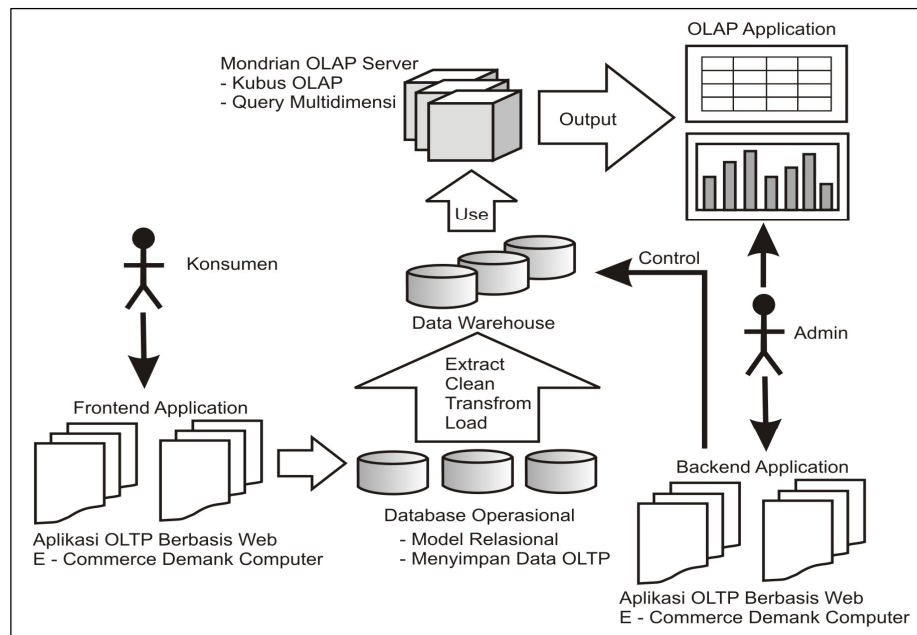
Mondrian OLAP Server
- Kubus OLAP
- Query Multidimensi

Output

OLAP Application

Use

Konsumen

Control

Data Warehouse

Admin

Extract
Clean
Transfrom
Load

Frontend Application

Backend Application

Aplikasi OLTP Berbasis Web
E - Commerce Demank Computer

Database Operasional
- Model Relasional
- Menyimpan Data OLTP

Aplikasi OLTP Berbasis Web
E - Commerce Demank Computer